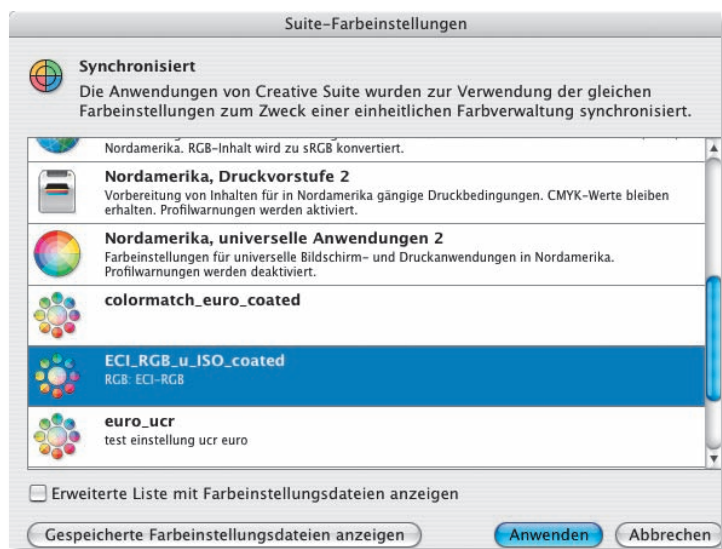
Suite-Farbeinstellungen

Synchronisiert
Die Anwendungen von Creative Suite wurden zur Verwendung der gleichen Farbeinstellungen zum Zweck einer einheitlichen Farbverwaltung synchronisiert.

Nordamerika. RGB-Inhalt wird zu sRGB konvertiert.

Nordamerika, Druckvorstufe 2
Vorbereitung von Inhalten für in Nordamerika gängige Druckbedingungen. CMYK-Werte bleiben erhalten. Profilwarnungen werden aktiviert.

Nordamerika, universelle Anwendungen 2
Farbeinstellungen für universelle Bildschirm- und Druckanwendungen in Nordamerika. Profilwarnungen werden deaktiviert.

colormatch_euro_coated

ECI_RGB_u_ISO_coated
RGB: ECI-RGB

euro_ucr
test einstellung ucr euro

Erweiterte Liste mit Farbeinstellungsdateien anzeigen

Gespeicherte Farbeinstellungsdateien anzeigen

Anwenden

Abbrechen